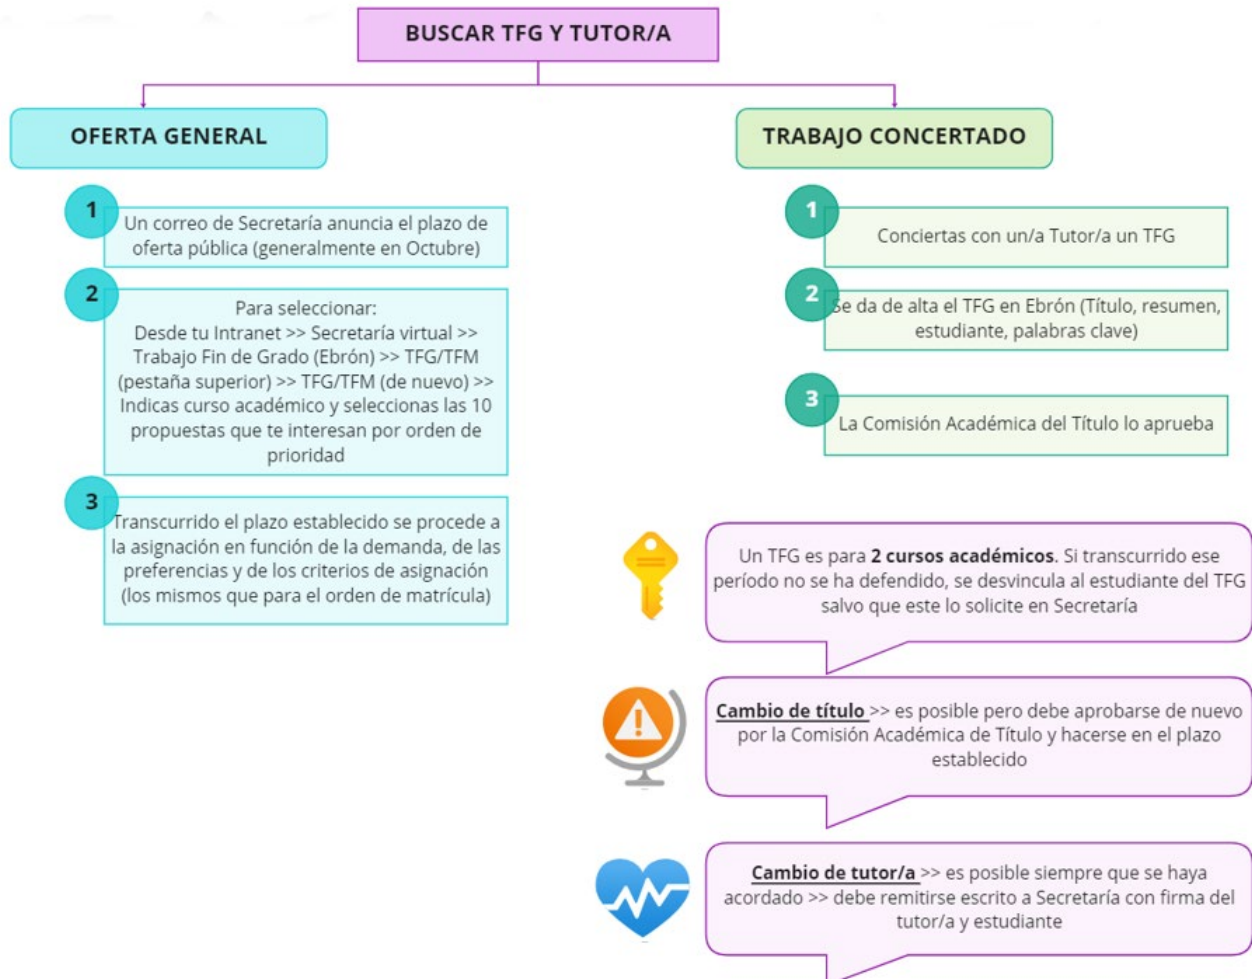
BUSCAR TFG Y TUTOR/A

OFERTA GENERAL

1
Un correo de Secretaría anuncia el plazo de oferta pública (generalmente en Octubre)

2
Para seleccionar:
Desde tu Intranet >> Secretaría virtual >> Trabajo Fin de Grado (Ebrón) >> TFG/TFM (pestaña superior) >> TFG/TFM (de nuevo) >> Indicas curso académico y seleccionas las 10 propuestas que te interesan por orden de prioridad

3
Transcurrido el plazo establecido se procede a la asignación en función de la demanda, de las preferencias y de los criterios de asignación (los mismos que para el orden de matrícula)

TRABAJO CONCERTADO

1
Conciertas con un/a Tutor/a un TFG

2
Se da de alta el TFG en Ebrón (Título, resumen, estudiante, palabras clave)

3
La Comisión Académica del Título lo aprueba

Un TFG es para **2 cursos académicos**. Si transcurrido ese período no se ha defendido, se desvincula al estudiante del TFG salvo que este lo solicite en Secretaría

**Cambio de título** >> es posible pero debe aprobarse de nuevo por la Comisión Académica de Título y hacerse en el plazo establecido

**Cambio de tutor/a** >> es posible siempre que se haya acordado >> debe remitirse escrito a Secretaría con firma del tutor/a y estudiante